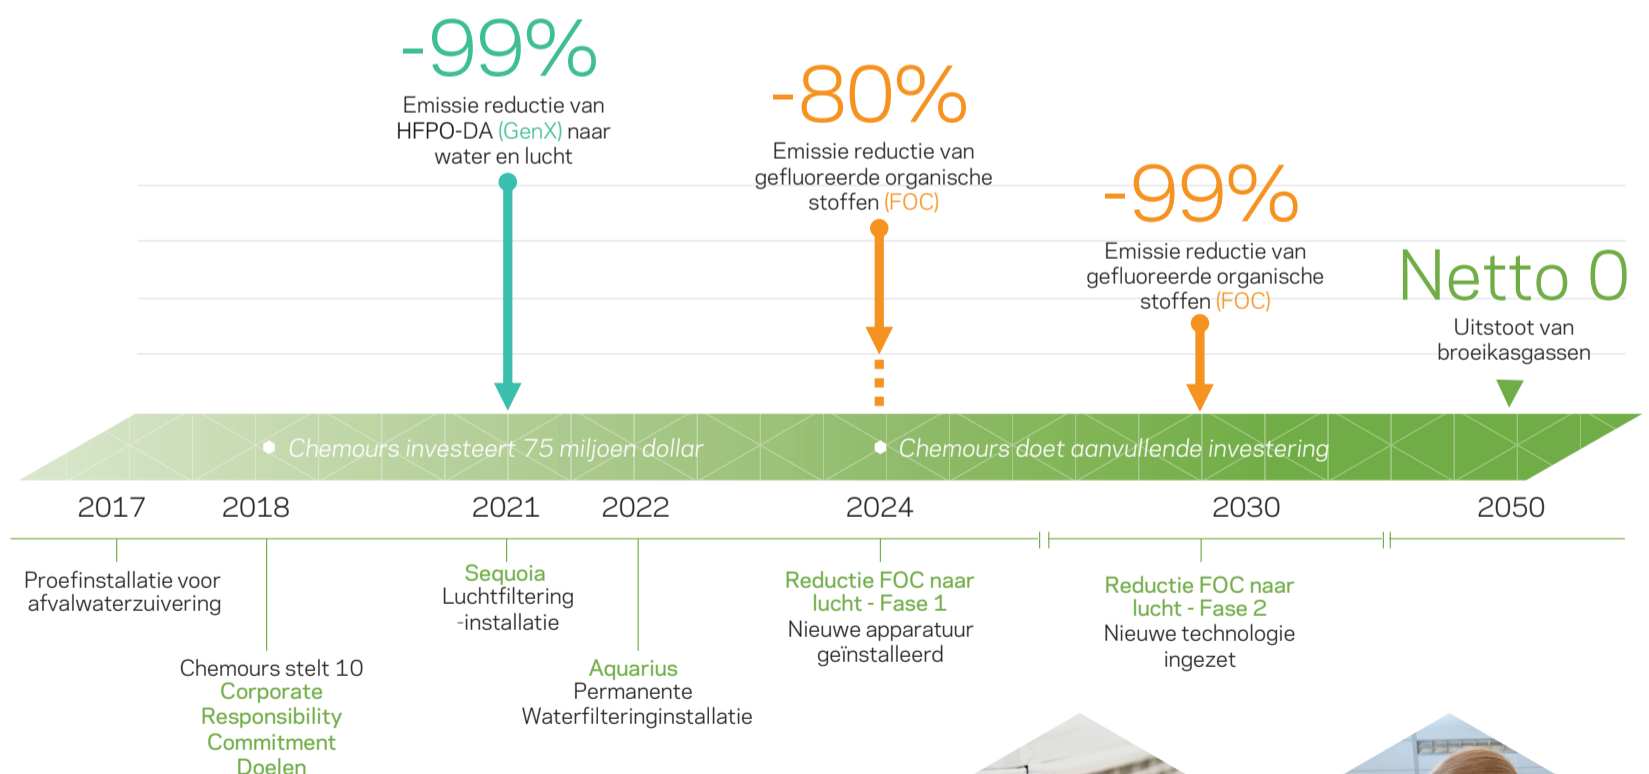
-99%
Emissie reductie van HFPO-DA (GenX) naar water en lucht

-80%
Emissie reductie van gefluoreerde organische stoffen (FOC)

-99%
Emissie reductie van gefluoreerde organische stoffen (FOC)

Netto 0
Uitstoot van broeikasgassen

Chemours investeert 75 miljoen dollar

Chemours doet aanvullende investering

2017

2018

2021

2022

2024

2030

2050

Proefinstallatie voor afvalwaterzuivering

Chemours stelt 10 Corporate Responsibility Commitment Doelen

Sequoia
Luchtfiltering -installatie

Aquarius
Permanente Waterfilteringinstallatie

Reductie FOC naar lucht - Fase 1
Nieuwe apparatuur geïnstalleerd

Reductie FOC naar lucht - Fase 2
Nieuwe technologie ingezet